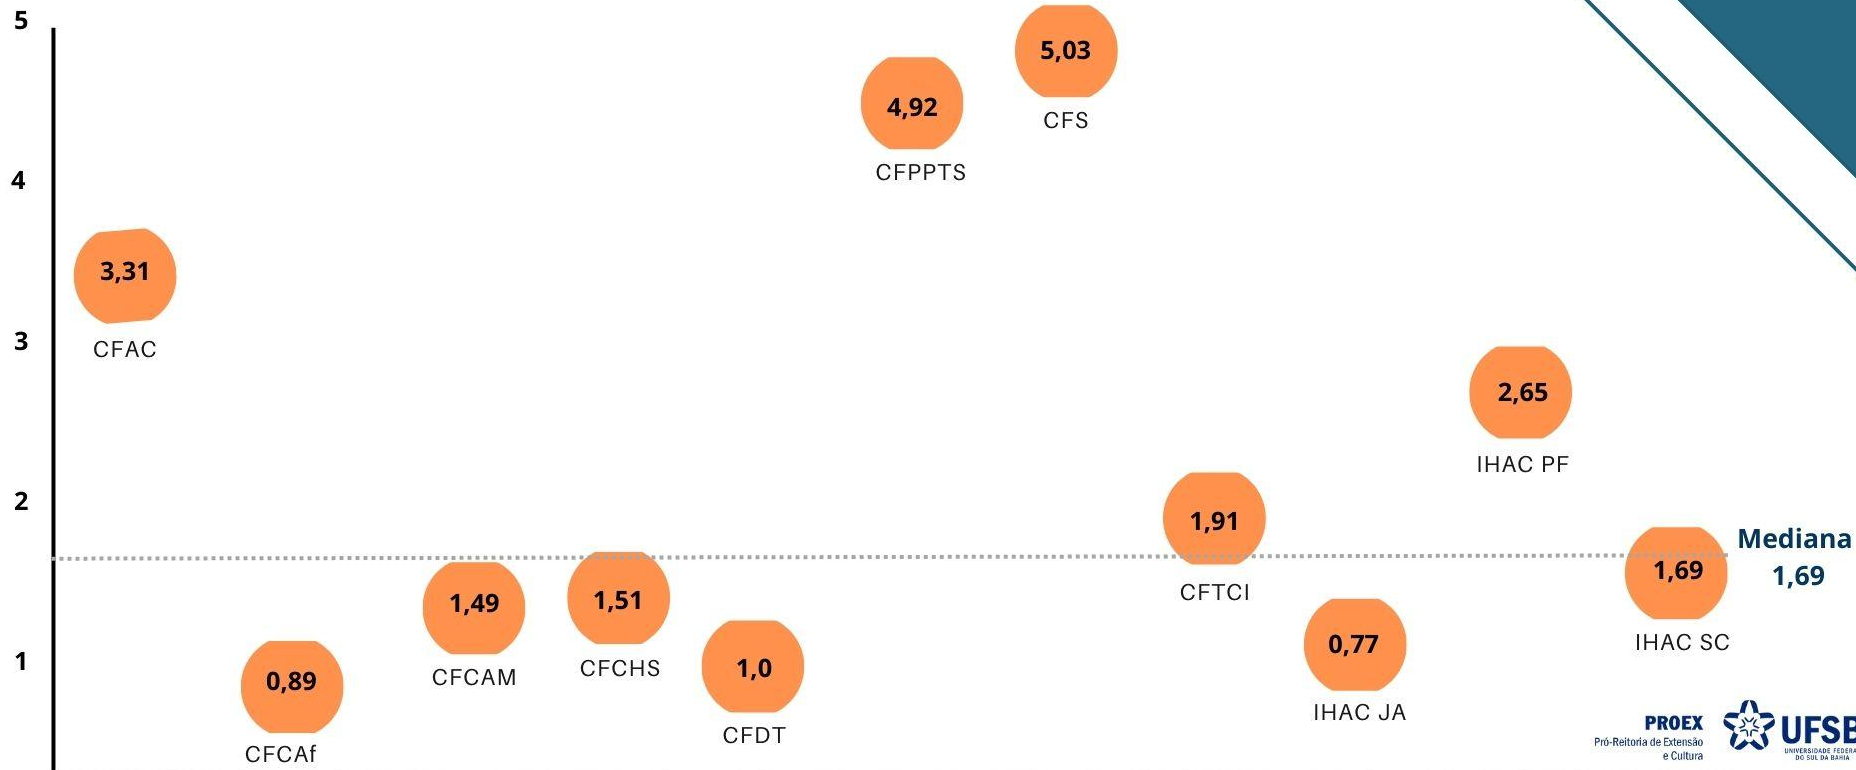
5
4
3
2
1

5,03
CFS

4,92
CFPPTS

3,31
CFAC

2,65
IHAC PF

1,91
CFTCI

Mediana
1,69

1,69
IHAC SC

1,49
CFCAM

1,51
CFCHS

1,0
CFDT

0,89
CFCAf

0,77
IHAC JA

PROEX
Pró-Reitoria de Extensão e Cultura
UFSB
UNIVERSIDADE FEDERAL DO SUL DA BAHIA